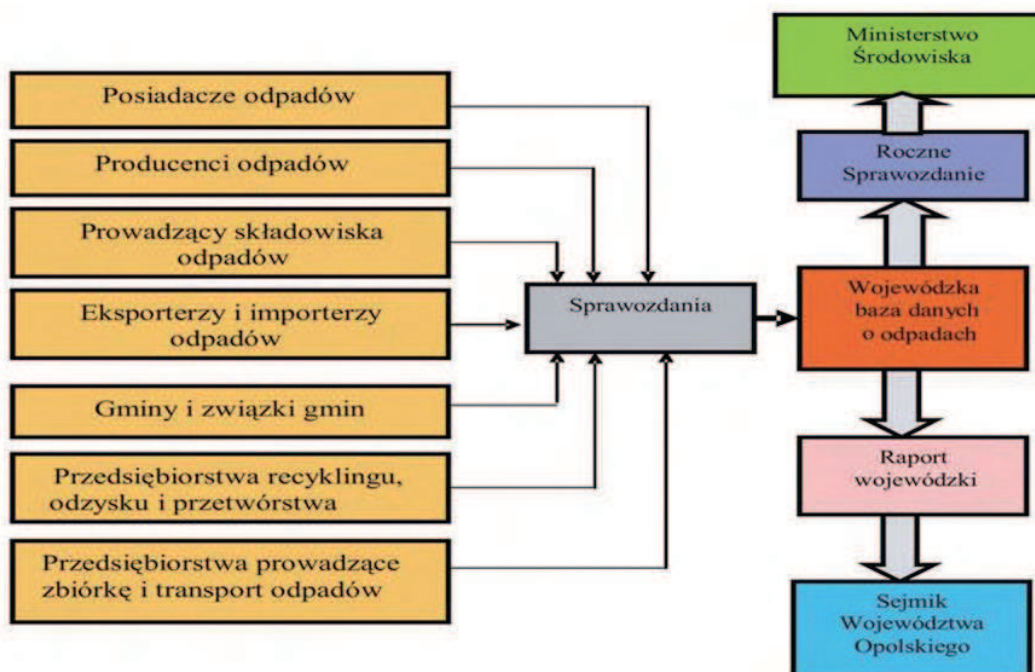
Posiadacze odpadów

Producenci odpadów

Prowadzący składowiska odpadów

Eksporterzy i importerzy odpadów

Gminy i związki gmin

Przedsiębiorstwa recyklingu, odzysku i przetwórstwa

Przedsiębiorstwa prowadzące zbiórkę i transport odpadów

Sprawozdania

Ministerstwo Środowiska

Roczne Sprawozdanie

Wojewódzka baza danych o odpadach

Raport wojewódzki

Sejmik Województwa Opolskiego